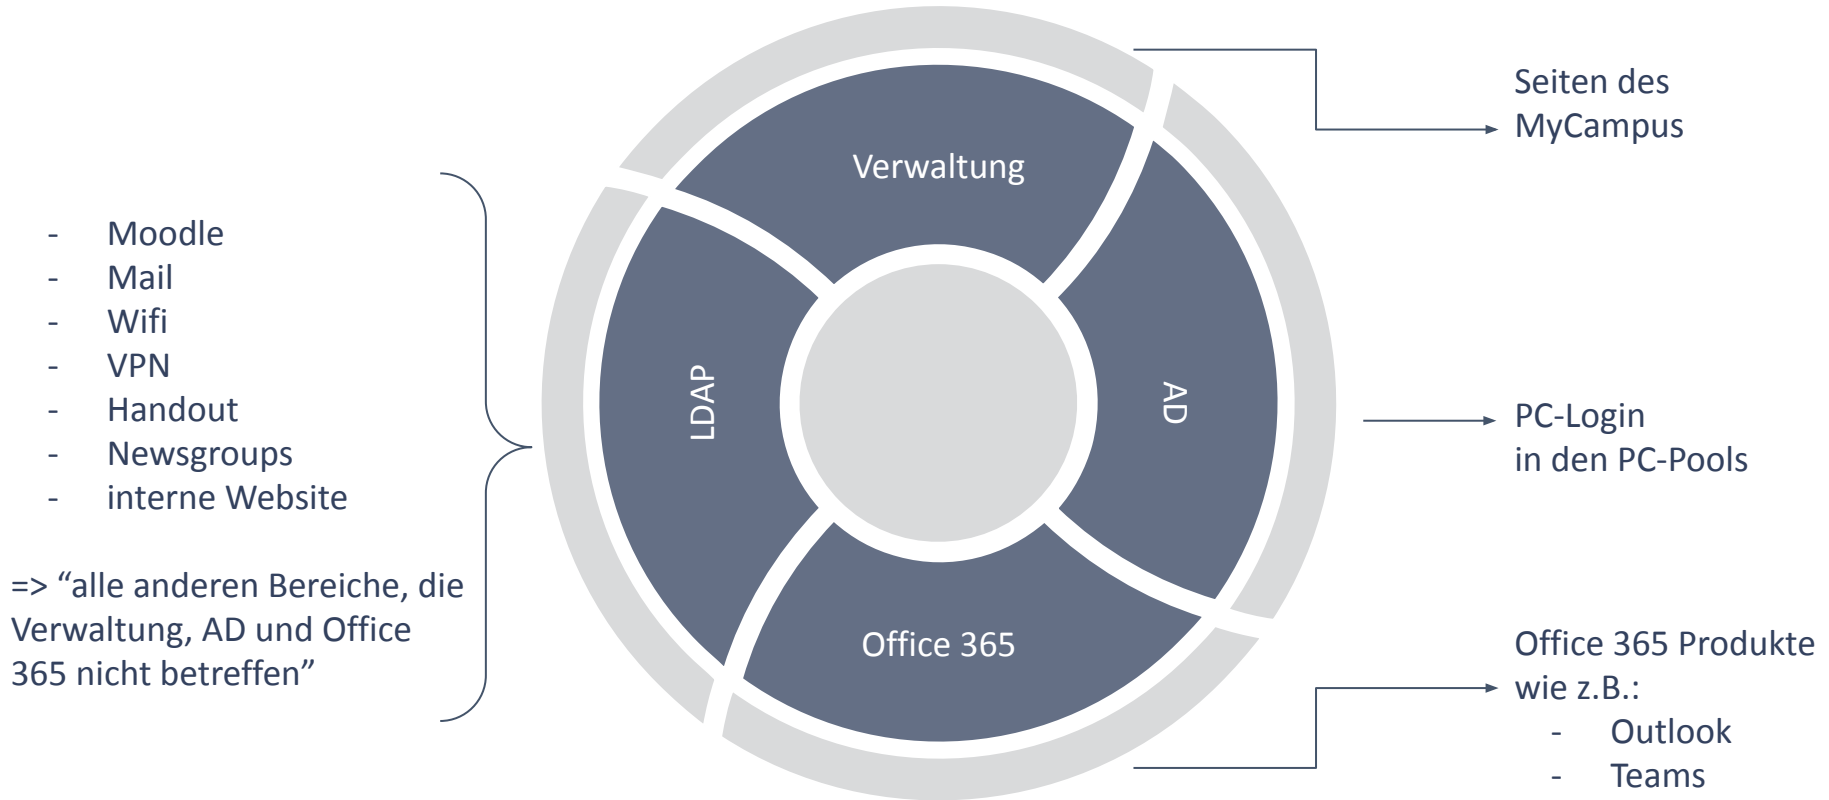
- Moodle
- Mail
- Wifi
- VPN
- Handout
- Newsgroups
- interne Website

=> “alle anderen Bereiche, die Verwaltung, AD und Office 365 nicht betreffen”

Verwaltung

LDAP

AD

Office 365

Seiten des MyCampus

PC-Login in den PC-Pools

Office 365 Produkte wie z.B.:
- Outlook
- Teams